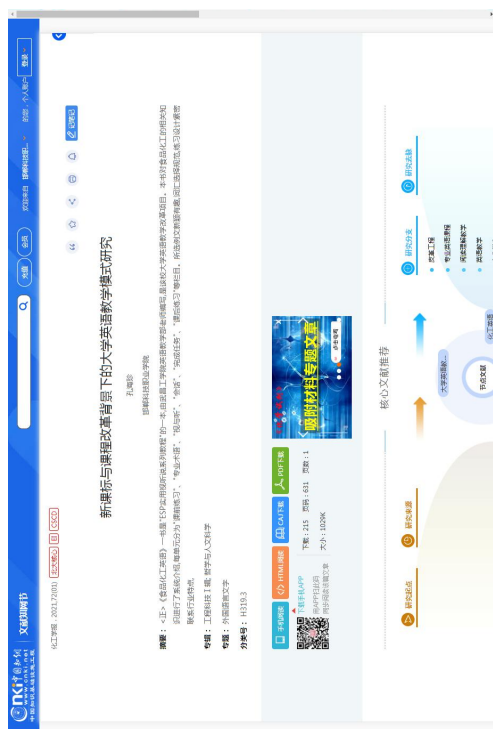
CNKI 中国知网 www.cnki.net 中国知识基础设施工程

文献知网节

检索

登录

个人用户

新标与课程改革背景下的大学英语教学模式研究

孔淑珍

邯郸科技职业学院

化工学报 2021.72(S1) 北大核心 EI CSCD

摘要：《正》《食品化工英语》一书是"ESP实用科技英语系列教程"的一本，由浙昌工学院英语教学部编写，是该校大学英语教学改革项目。本书对食品化工的相关知识进行了系统介绍，每单元分为"课前练习"、"专业术语"、"阅与听"、"会话"、"知识延伸"、"课后练习"等栏目，所选的文章知识性强，词汇选择规范，练习设计紧密联系行业特色。

专辑：工程科技Ⅰ辑; 哲学与人文科学

专题：外国语言文字

分类号：H319.3

手机阅读

HTML阅读

CAJ下载

PDF下载

下载手机APP
用APP扫码
同步阅读该篇文章

下载：215 页码：631 页数：1 大小：1029K

破解材料专题文章

引文网络

研究进展

核心文献推荐

研究热点

研究方法

节点文献

大学英语教...

实践教学